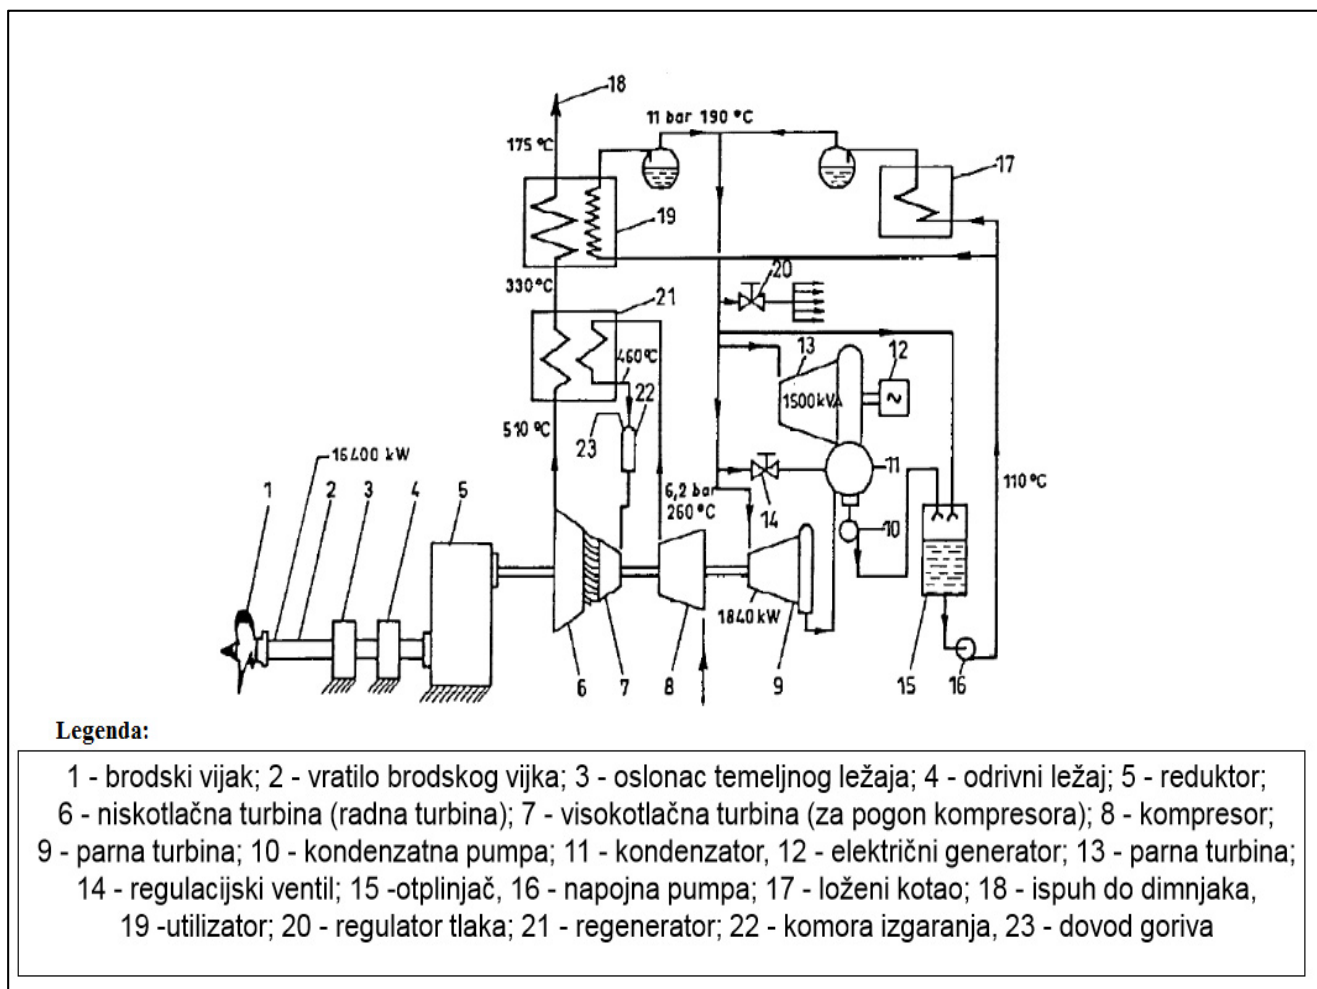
18
11 bar 190 °C
175 °C
17
19
330 °C
20
21
13
12
460 °C
22
1500 kVA
510 °C
23
16400 kW
11
110 °C
1
2
3
4
5
6,2 bar
260 °C
14
10
1840 kW
6
7
8
9
15
16

Legenda:

1 - brodski vijak; 2 - vratilo brodskog vijka; 3 - oslonac temeljnog ležaja; 4 - odrivni ležaj; 5 - reduktor; 6 - niskotlačna turbina (radna turbina); 7 - visokotlačna turbina (za pogon kompresora); 8 - kompresor; 9 - parna turbina; 10 - kondenzatna pumpa; 11 - kondenzator, 12 - električni generator; 13 - parna turbina; 14 - regulacijski ventil; 15 -otplinjač, 16 - napojna pumpa; 17 - loženi kotao; 18 - ispuh do dimnjaka, 19 -utilizator; 20 - regulator tlaka; 21 - regenerator; 22 - komora izgaranja, 23 - dovod goriva